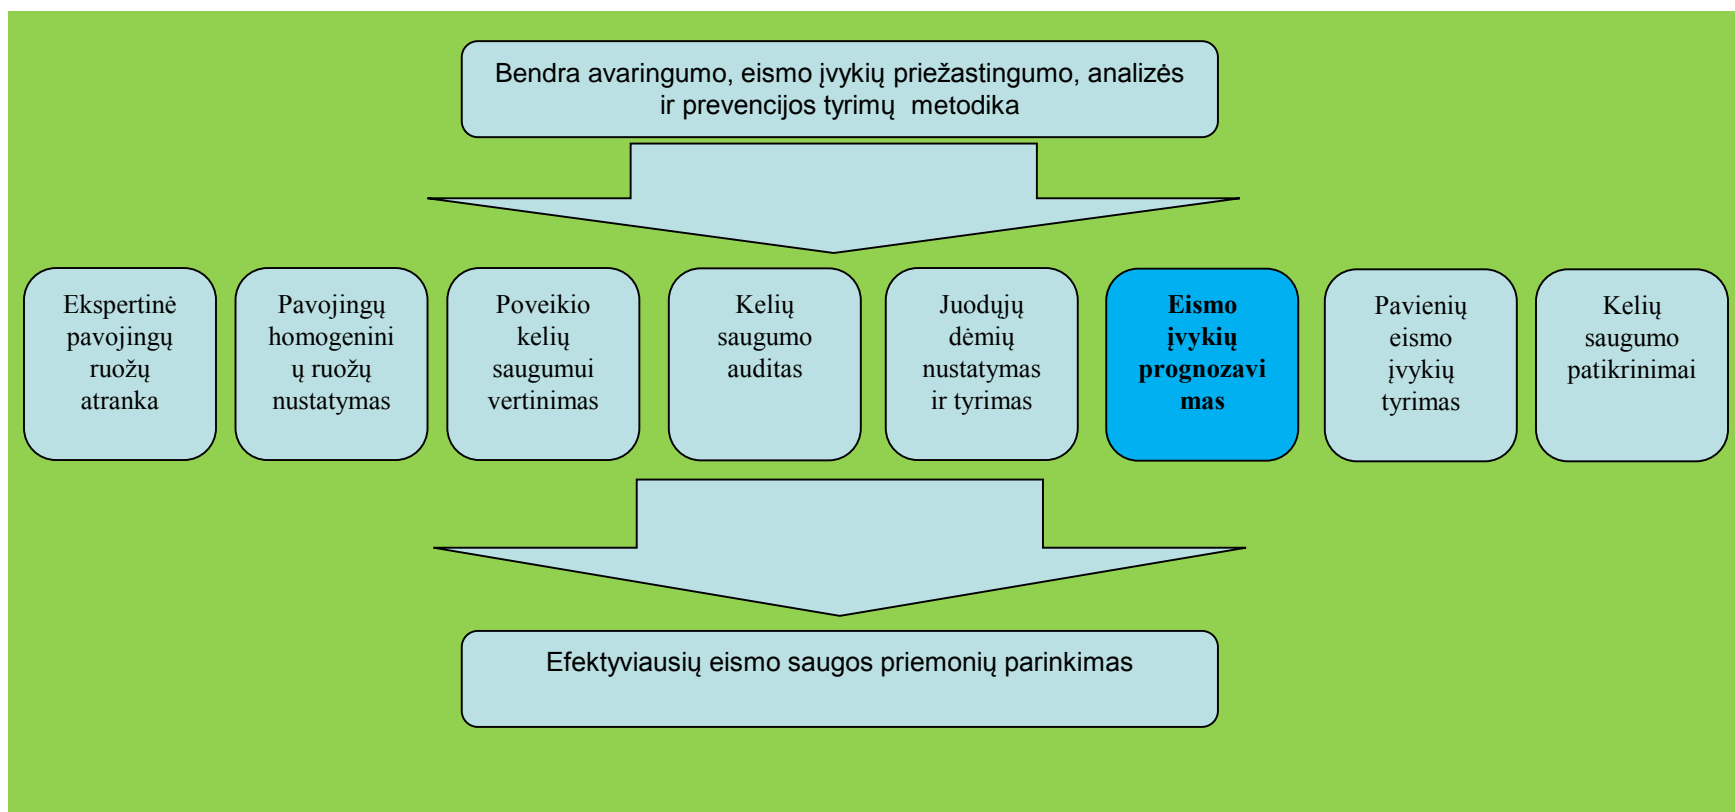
Bendra avaringumo, eismo įvykių priežastingumo, analizės ir prevencijos tyrimų metodika

Ekspertinė pavojingų ruožų atranka

Pavojingų homogeninių ruožų nustatymas

Poveikio kelių saugumui vertinimas

Kelių saugumo auditas

Juodųjų dėmių nustatymas ir tyrimas

Eismo įvykių prognozavimas

Pavienių eismo įvykių tyrimas

Kelių saugumo patikrinimai

Efektyviausių eismo saugos priemonių parinkimas